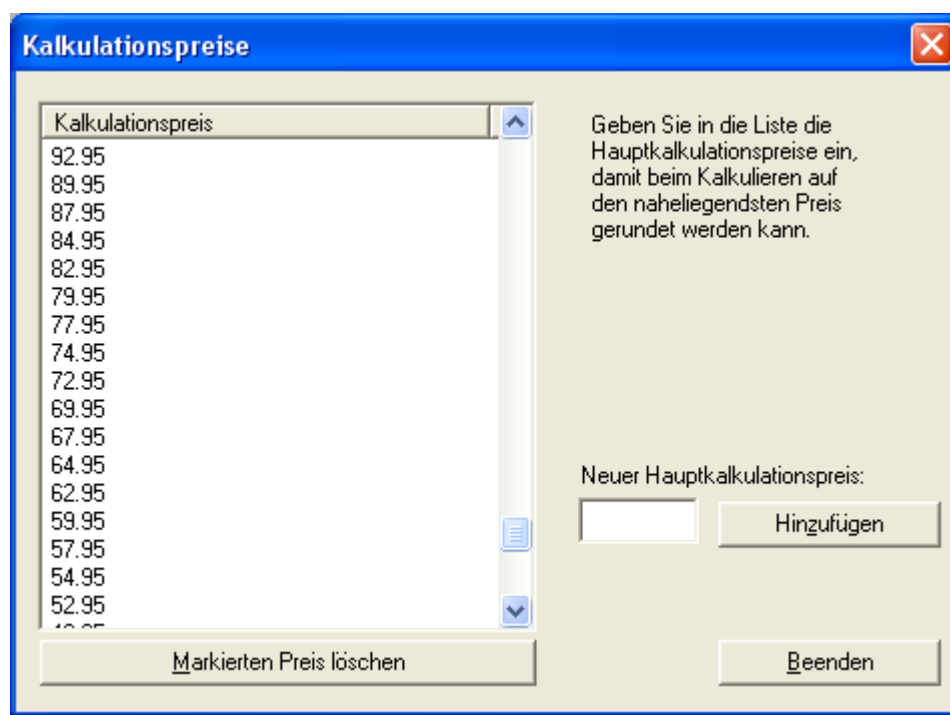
Kalkulationspreise

| Kalkulationspreis |
|---|
| 92.95 |
| 89.95 |
| 87.95 |
| 84.95 |
| 82.95 |
| 79.95 |
| 77.95 |
| 74.95 |
| 72.95 |
| 69.95 |
| 67.95 |
| 64.95 |
| 62.95 |
| 59.95 |
| 57.95 |
| 54.95 |
| 52.95 |
| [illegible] |

Geben Sie in die Liste die Hauptkalkulationspreise ein, damit beim Kalkulieren auf den naheliegendsten Preis gerundet werden kann.

Neuer Hauptkalkulationspreis:

Hinzufügen

Markierten Preis löschen

Beenden